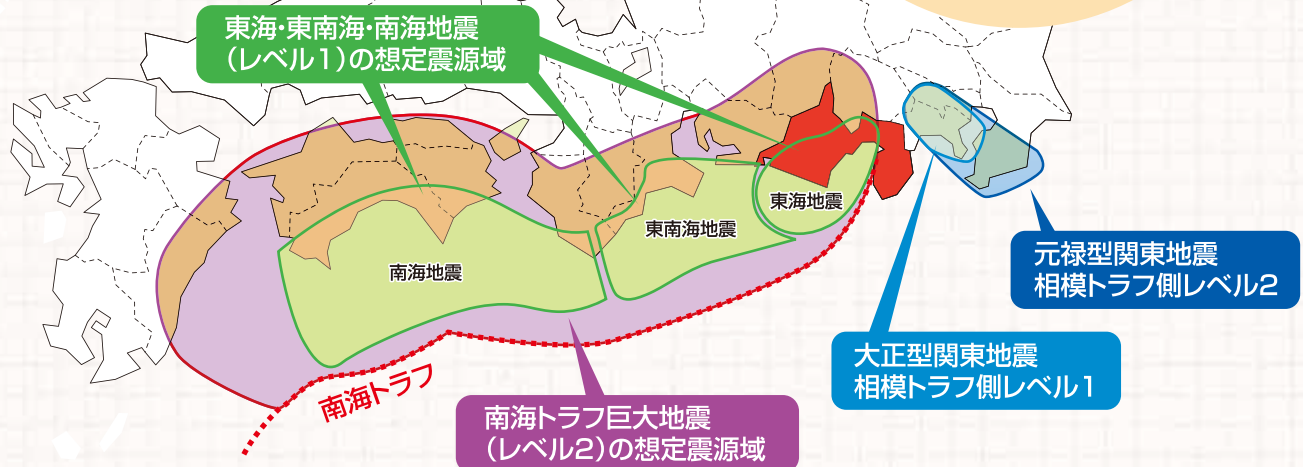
東海·東南海·南海地震
(レベル1)の想定震源域

東海地震

東南海地震

南海地震

元禄型関東地震
相模トラフ側レベル2

大正型関東地震
相模トラフ側レベル1

南海トラフ

南海トラフ巨大地震
(レベル2)の想定震源域